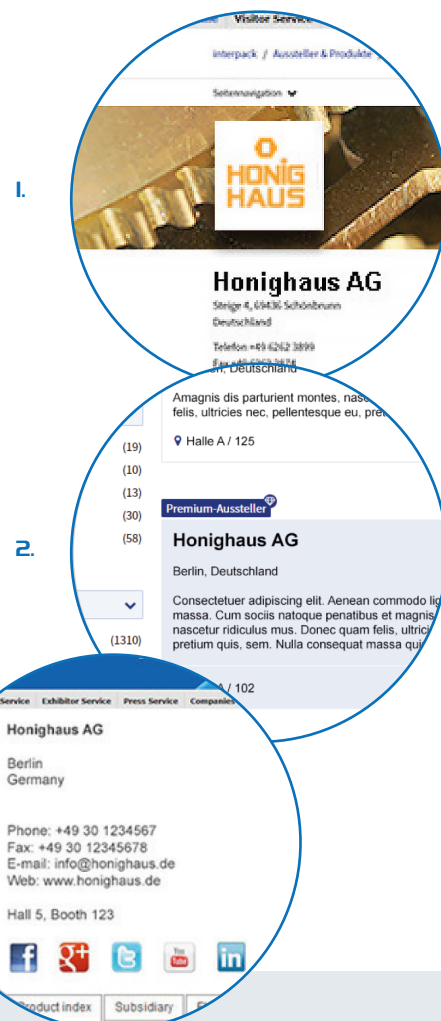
1.

Visitor Service

interpack / Aussteller & Produkte

Seitennavigation

HONIG HAUS

Honighaus AG

Steige 4, 69436 Schönbrunn
Deutschland

Telefon +49 6262 3899
Fax +49 6262 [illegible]

2.

n, Deutschland

Amagnis dis parturient montes, nasc
felis, ultricies nec, pellentesque eu, pre

Halle A / 125

(19)
(10)
(13)
(30)
(58)

Premium-Aussteller

Honighaus AG

Berlin, Deutschland

Consectetuer adipiscing elit. Aenean commodo lig
massa. Cum sociis natoque penatibus et magnis
nascetur ridiculus mus. Donec quam felis, ultrici
pretium quis, sem. Nulla consequat massa qui

(1310)

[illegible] / 102

Service | Exhibitor Service | Press Service | Companies

Honighaus AG

Berlin
Germany

Phone: +49 30 1234567
Fax: +49 30 12345678
E-mail: info@honighaus.de
Web: www.honighaus.de

Hall 5, Booth 123

Product index | Subsidiary